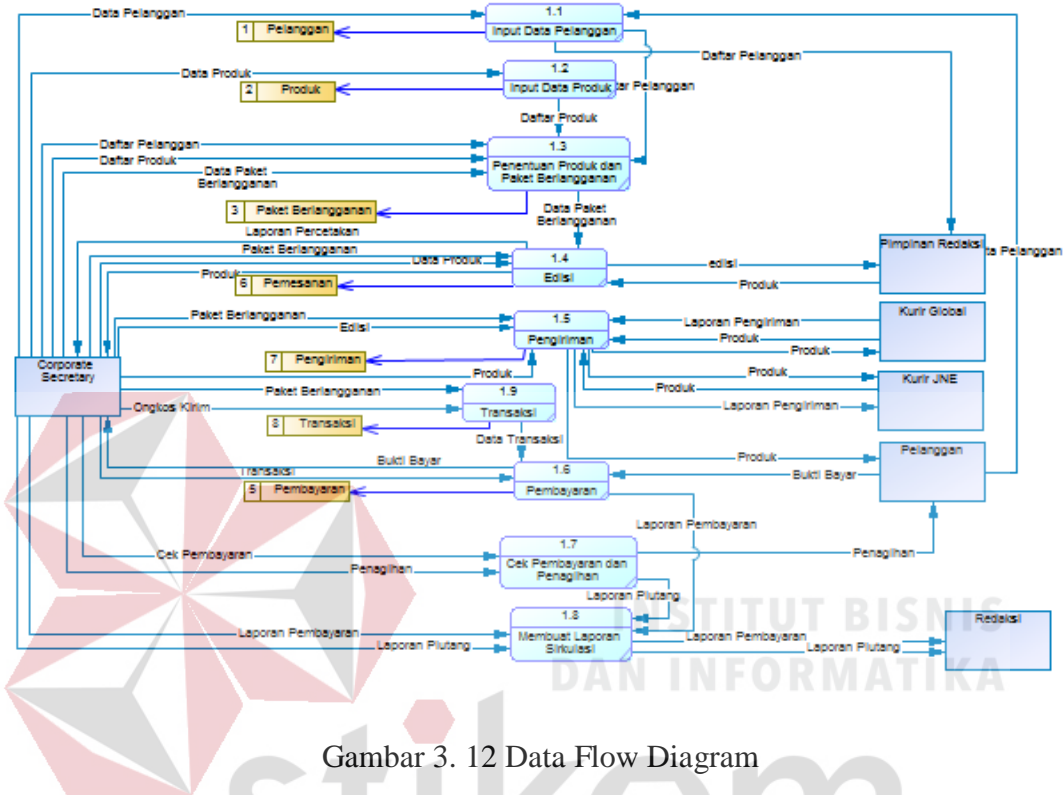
Data Pelanggan

1.1
Input Data Pelanggan

1 Pelanggan

Daftar Pelanggan

Data Produk

1.2
Input Data Produk

tar Pelanggan

2 Produk

Daftar Produk

Daftar Pelanggan
Daftar Produk
Data Paket Berlangganan

1.3
Penentuan Produk dan Paket Berlangganan

3 Paket Berlangganan

Data Paket Berlangganan

Laporan Percetakan
Paket Berlangganan
Data Produk
Produk

1.4
Edisi

6 Pemesanan

edisi
Produk

Pimpinan Redaksi

ta Pelanggan

Paket Berlangganan
Edisi

1.5
Pengiriman

Laporan Pengiriman
Produk
Produk

Kurir Global

7 Pengiriman

Produk
Produk
Produk

Kurir JNE

Laporan Pengiriman

Corporate Secretary

Paket Berlangganan
Ongkos Kirim

1.9
Transaksi

8 Transaksi

Data Transaksi

Bukti Bayar
Transaksi

1.6
Pembayaran

Produk
Bukti Bayar

Pelanggan

5 Pembayaran

Laporan Pembayaran

Cek Pembayaran

1.7
Cek Pembayaran dan Penagihan

Penagihan
Penagihan

Laporan Piutang

1.8
Membuat Laporan Sirkulasi

Laporan Pembayaran
Laporan Piutang

Laporan Pembayaran
Laporan Piutang

Redaksi

INSTITUT BISNIS
DAN INFORMATIKA

Gambar 3. 12 Data Flow Diagram

stikom